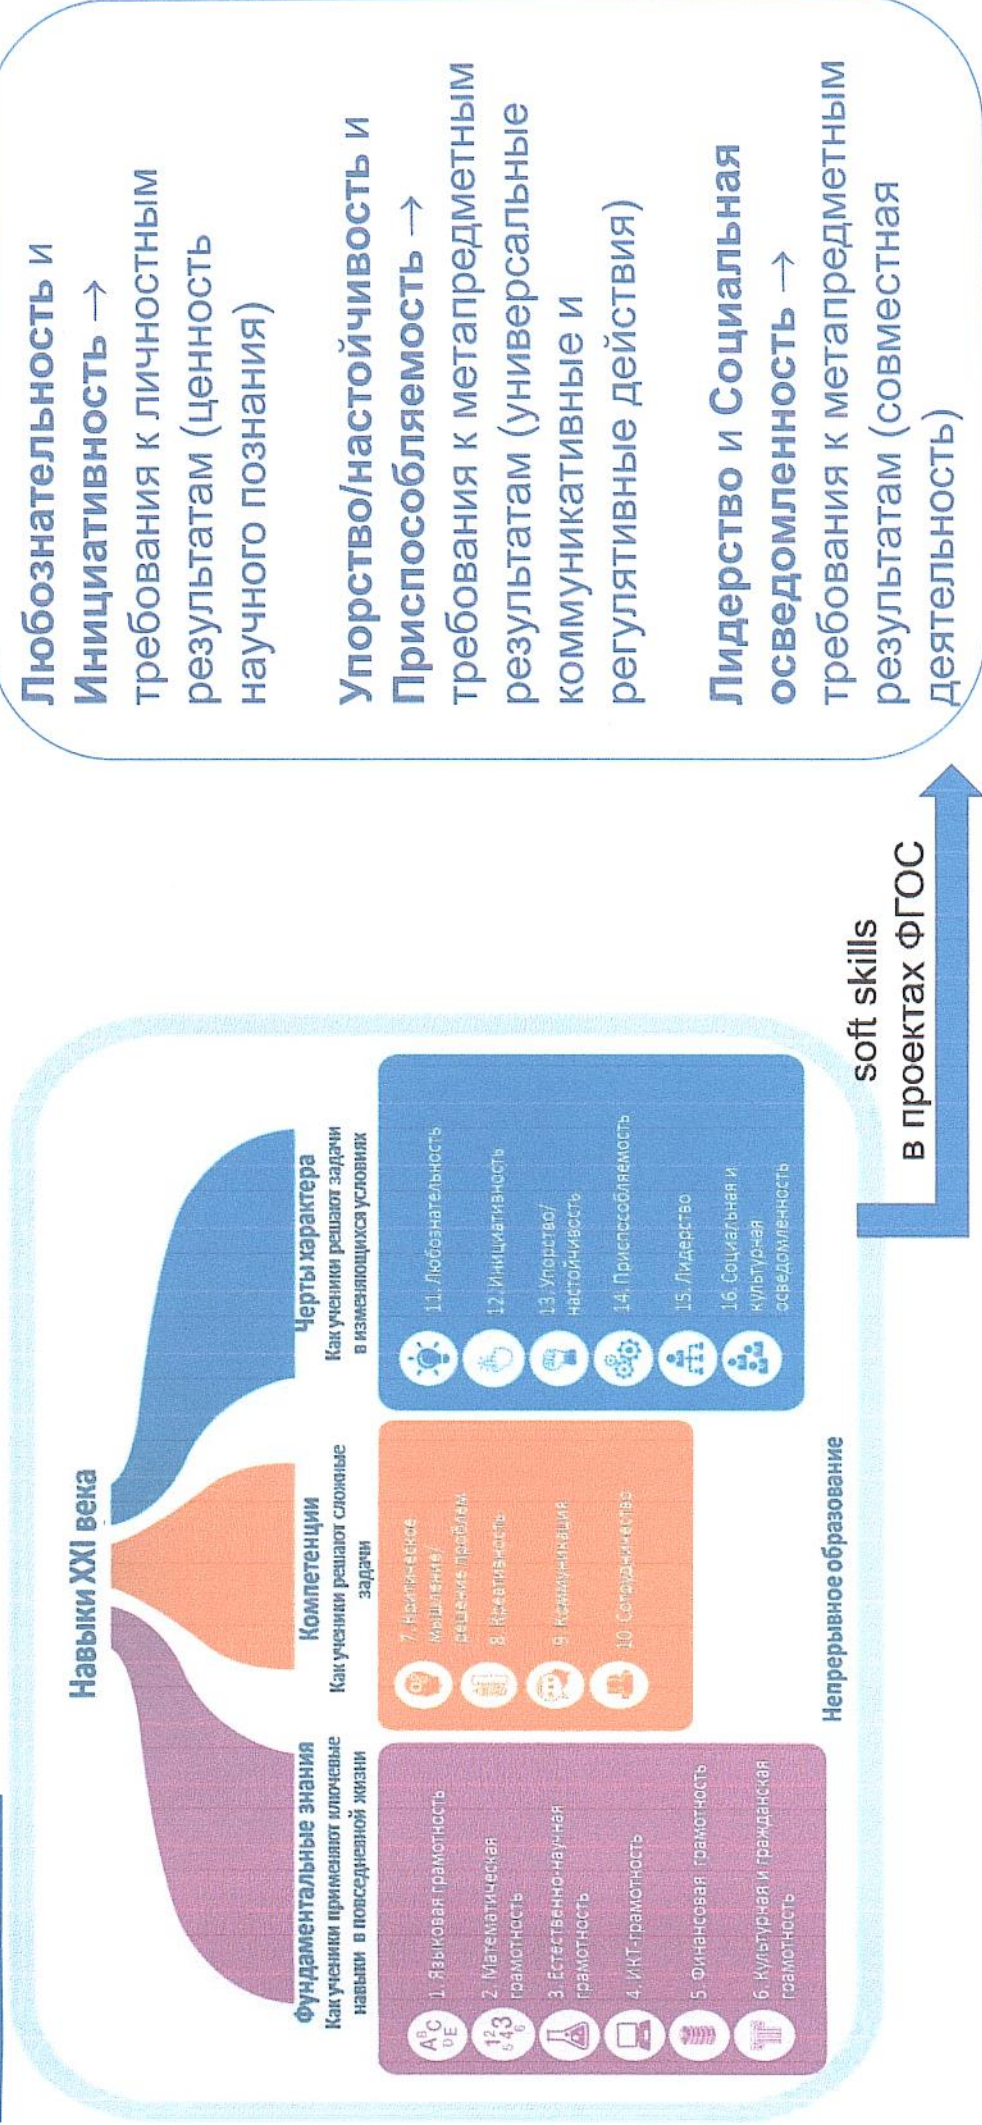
Навыки XXI века

Фундаментальные знания
Как ученики применяют ключевые навыки в повседневной жизни

1. Языковая грамотность
2. Математическая грамотность
3. Естественно-научная грамотность
4. ИКТ-грамотность
5. Финансовая грамотность
6. Культурная и гражданская грамотность

Компетенции
Как ученики решают сложные задачи

7. Критическое мышление/ решение проблем
8. Креативность
9. Коммуникация
10. Сотрудничество

Черты характера
Как ученики решают задачи в изменяющихся условиях

11. Любознательность
12. Инициативность
13. Упорство/ настойчивость
14. Приспособляемость
15. Лидерство
16. Социальная и культурная осведомленность

Непрерывное образование

soft skills
в проектах ФГОС

Любознательность и Инициативность → требования к личностным результатам (ценность научного познания)

Упорство/настойчивость и Приспособляемость → требования к метапредметным результатам (универсальные коммуникативные и регулятивные действия)

Лидерство и Социальная осведомленность → требования к метапредметным результатам (совместная деятельность)